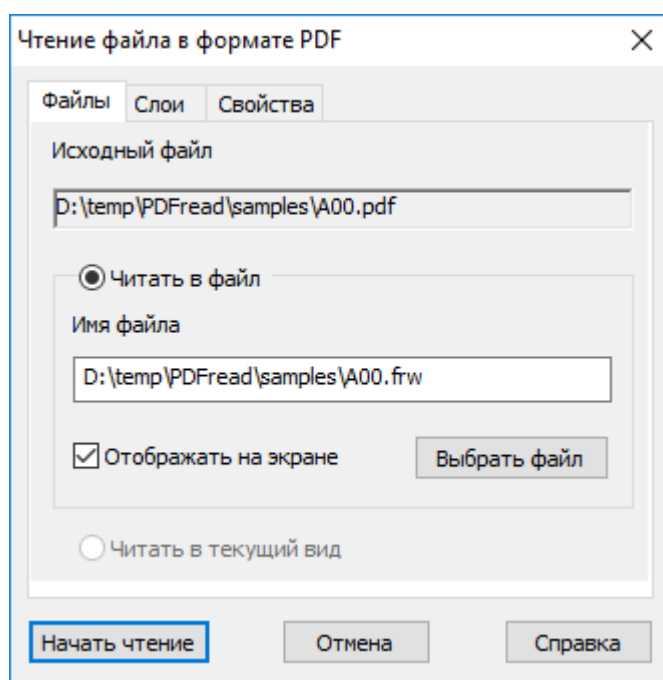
Чтение файла в формате PDF

Файлы Слои Свойства

Исходный файл

D:\temp\PDFread\samples\A00.pdf

Читать в файл

Имя файла

D:\temp\PDFread\samples\A00.frw

Отображать на экране

Выбрать файл

Читать в текущий вид

Начать чтение Отмена Справка